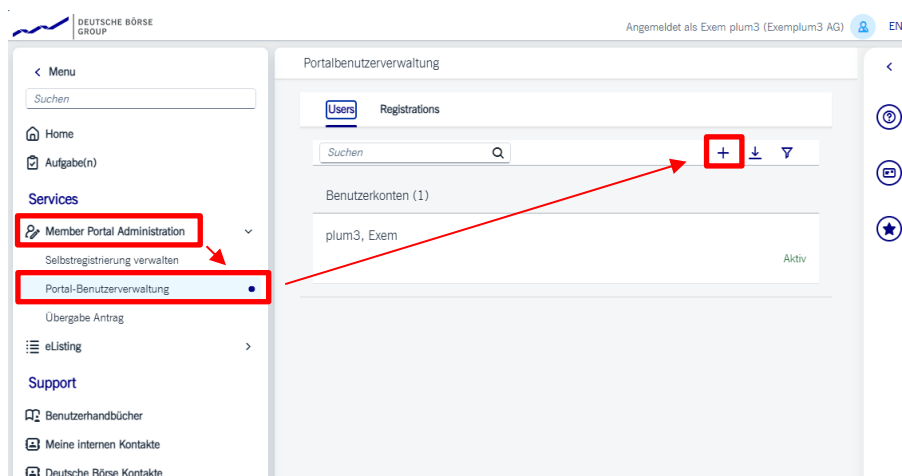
DEUTSCHE BÖRSE GROUP

Angemeldet als Exem plum3 (Exemplum3 AG) EN

< Menu

Suchen

Home

Aufgabe(n)

Services

Member Portal Administration

Selbstregistrierung verwalten

Portal-Benutzerverwaltung

Übergabe Antrag

eListing

Support

Benutzerhandbücher

Meine internen Kontakte

Deutsche Börse Kontakte

Portalbenutzerverwaltung

Users Registrations

Suchen

+

Benutzerkonten (1)

plum3, Exem

Aktiv